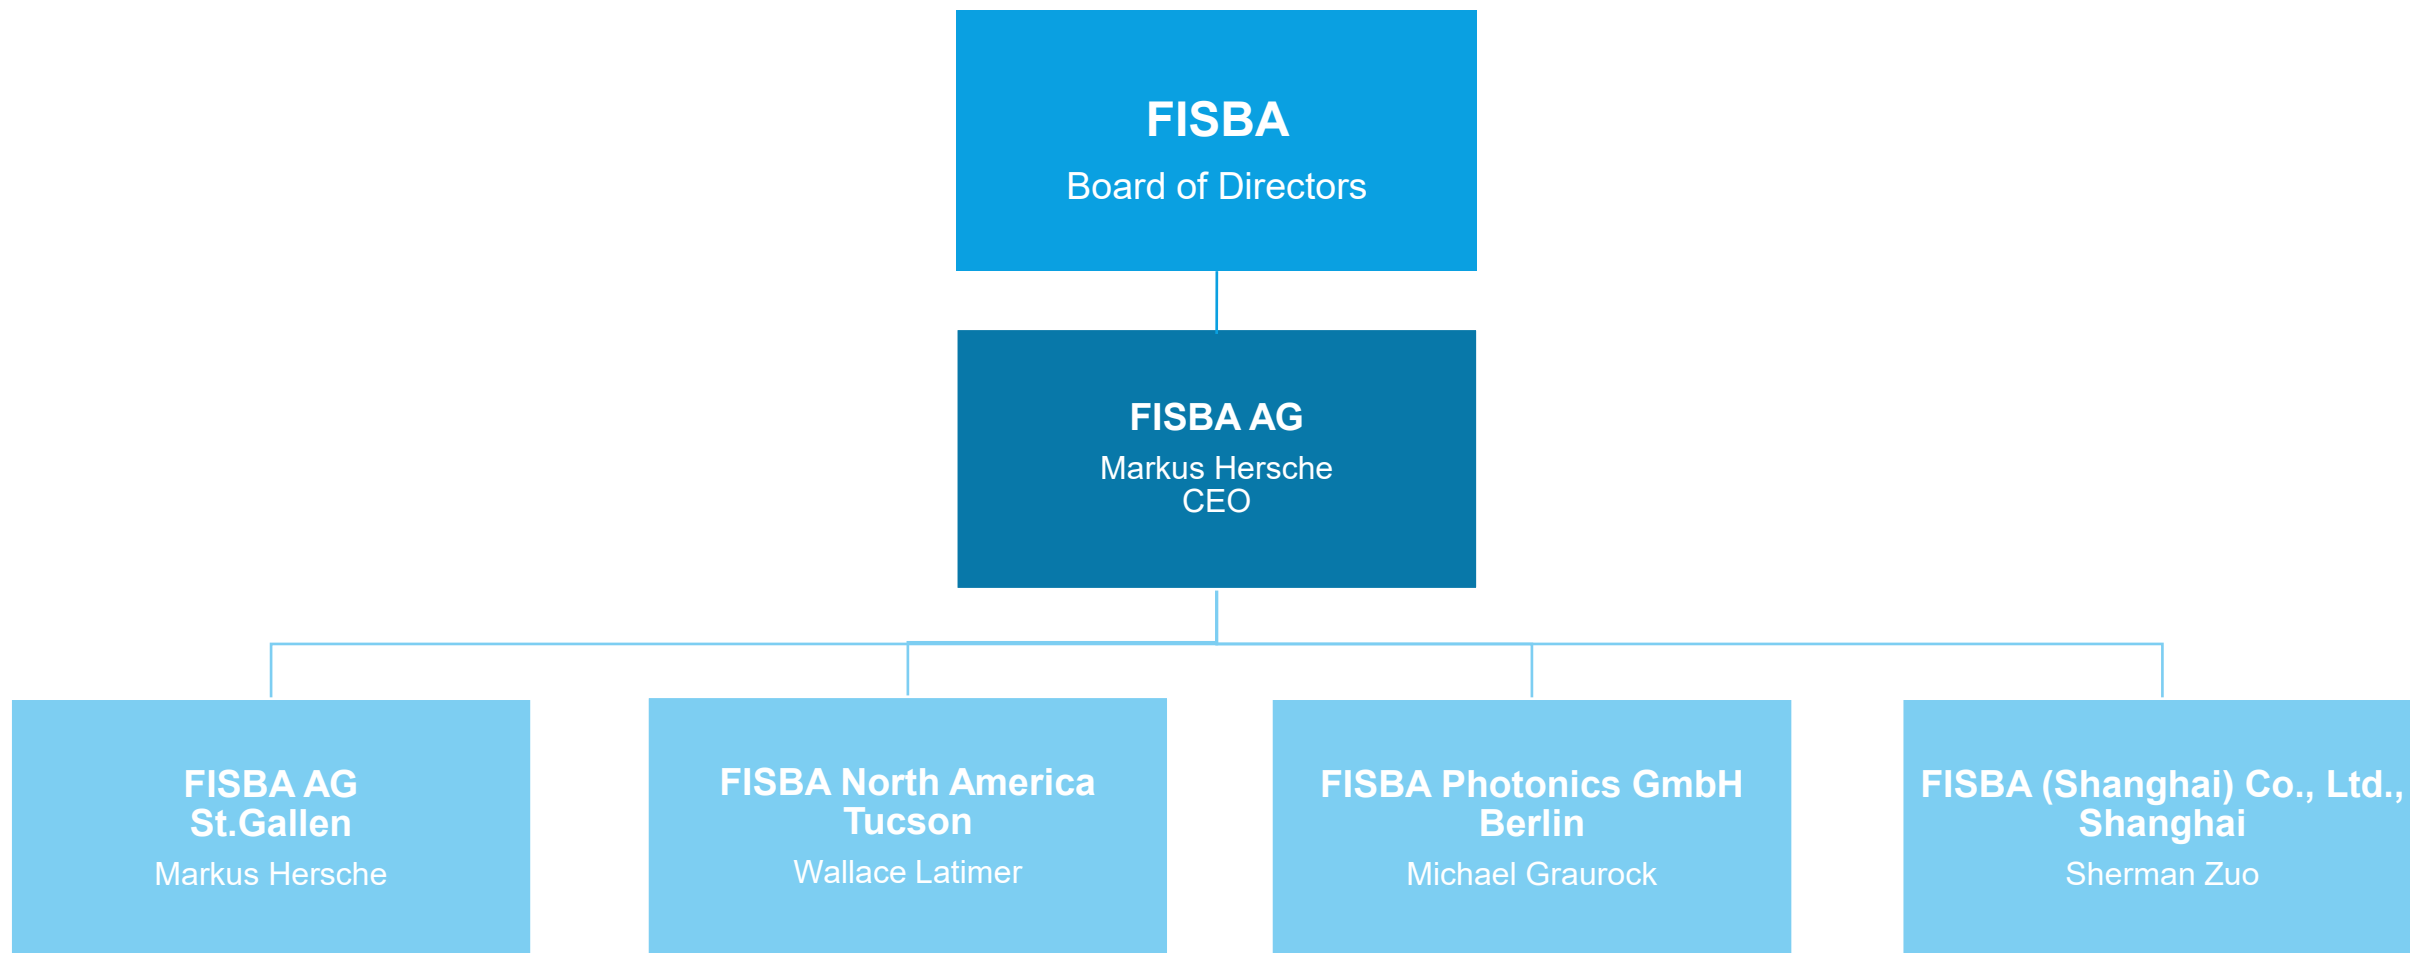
FISBA
Board of Directors

FISBA AG
Markus Hersche
CEO

FISBA AG
St.Gallen
Markus Hersche

FISBA North America
Tucson
Wallace Latimer

FISBA Photonics GmbH
Berlin
Michael Graurock

FISBA (Shanghai) Co., Ltd.,
Shanghai
Sherman Zuo